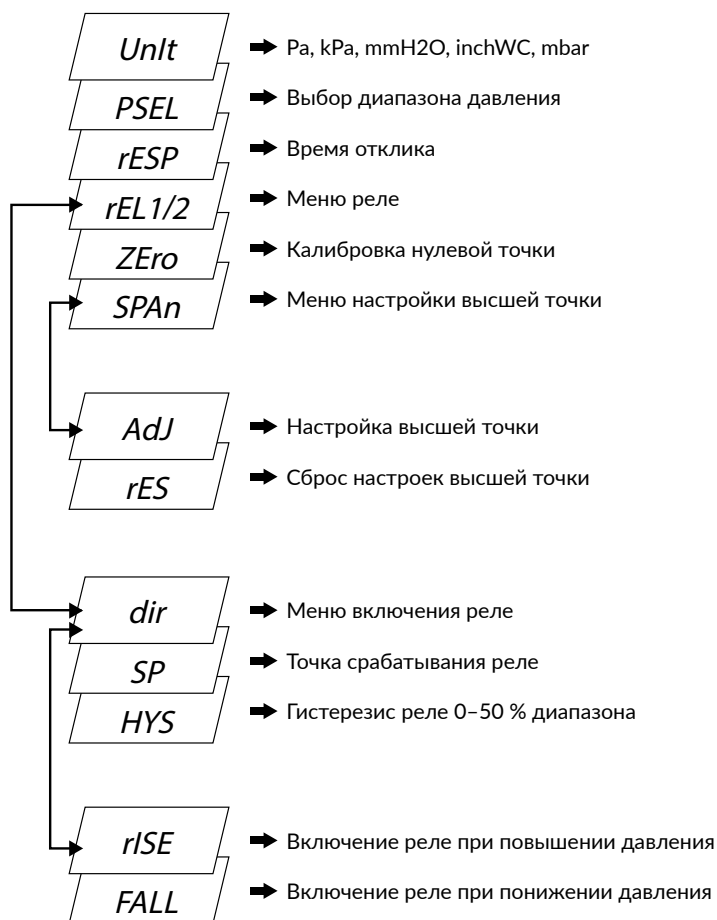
UnIt ➡ Pa, kPa, mmH2O, inchWC, mbar

PSEL ➡ Выбор диапазона давления

rESP ➡ Время отклика

rEL1/2 ➡ Меню реле

ZEro ➡ Калибровка нулевой точки

SPAn ➡ Меню настройки высшей точки

AdJ ➡ Настройка высшей точки

rES ➡ Сброс настроек высшей точки

dir ➡ Меню включения реле

SP ➡ Точка срабатывания реле

HYS ➡ Гистерезис реле 0–50 % диапазона

rISE ➡ Включение реле при повышении давления

FALL ➡ Включение реле при понижении давления